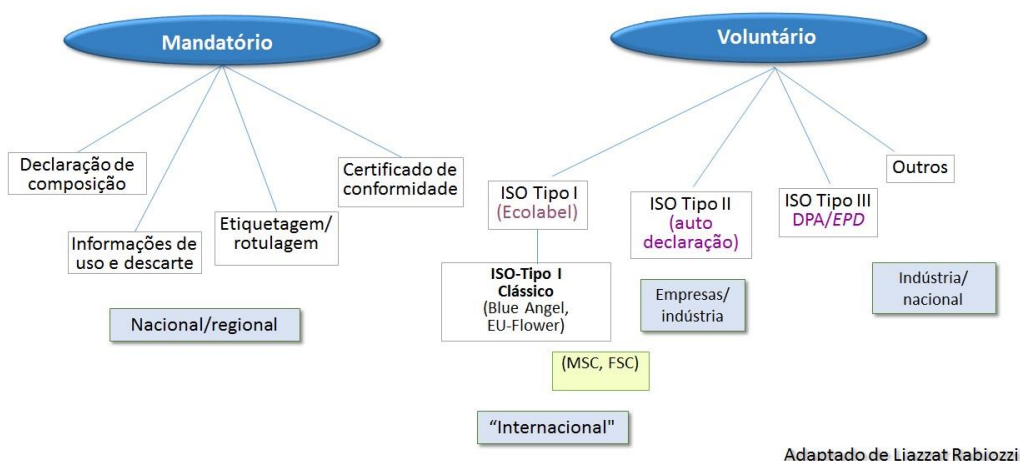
Mandatório

Declaração de composição

Informações de uso e descarte

Etiquetagem/ rotulagem

Certificado de conformidade

Nacional/regional

Voluntário

ISO Tipo I (Ecolabel)

ISO-Tipo I Clássico (Blue Angel, EU-Flower)

(MSC, FSC)

"Internacional"

ISO Tipo II (auto declaração)

Empresas/ indústria

ISO Tipo III DPA/EPD

Outros

Indústria/ nacional

Adaptado de Liazzat Rabiozzi